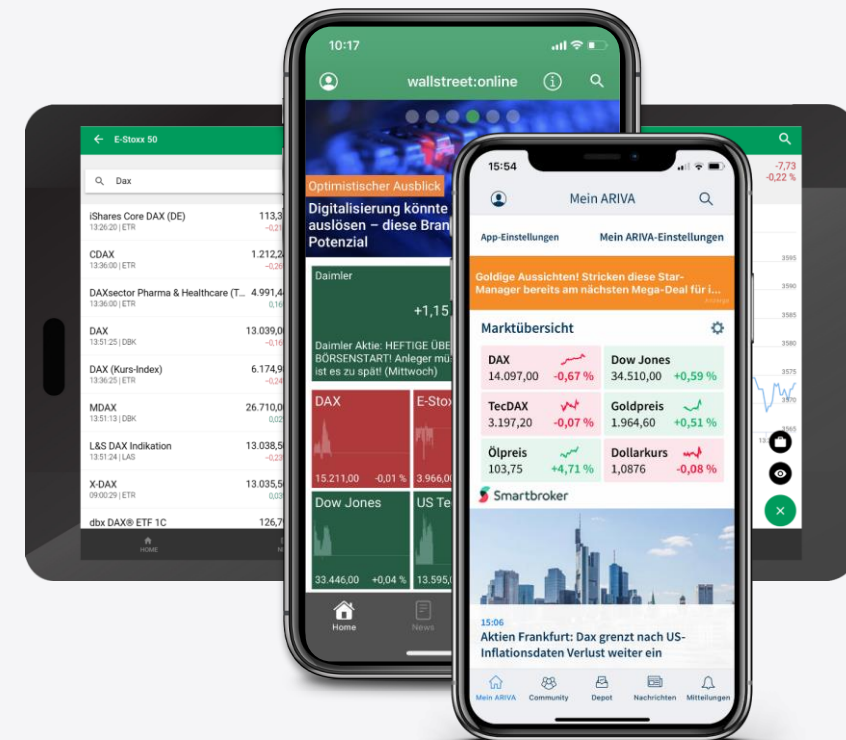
E-Stoxx 50

Dax

iShares Core DAX (DE) 113,3
13:26:20 | ETR -0,2

CDAX 1.212,2
13:36:00 | ETR -0,26

DAXsector Pharma & Healthcare (T... 4.991,4
13:36:00 | ETR 0,16

DAX 13.039,0
13:51:25 | DBK -0,16

DAX (Kurs-Index) 6.174,9
13:36:25 | ETR -0,24

MDAX 26.710,0
13:51:13 | DBK 0,02

L&S DAX Indikation 13.038,5
13:51:24 | LAS

X-DAX 13.035,5
09:00:29 | ETR 0,0

dbx DAX® ETF 1C 126,7

HOME

-7,73
-0,22 %

3595
3590
3585
3580
3575
3570

10:17

wallstreet:online

Optimistischer Ausblick

Digitalisierung könnte auslösen – diese Bran Potenzial

Daimler

+1,15

Daimler Aktie: HEFTIGE ÜBE BÖRSENSTART! Anleger mü ist es zu spät! (Mittwoch)

DAX
15.211,00 -0,01 %

E-Stox
3.966,0

Dow Jones
33.446,00 +0,04 %

US Te
13.595,0

Home
News

15:54

Mein ARIVA

App-Einstellungen
Mein ARIVA-Einstellungen

Goldige Aussichten! Stricken diese Star-Manager bereits am nächsten Mega-Deal für i...

Marktübersicht

DAX
14.097,00 -0,67 %

Dow Jones
34.510,00 +0,59 %

TecDAX
3.197,20 -0,07 %

Goldpreis
1.964,60 +0,51 %

Ölpreis
103,75 +4,71 %

Dollarkurs
1,0876 -0,08 %

Smartbroker

15:06
Aktien Frankfurt: Dax grenzt nach US-Inflationsdaten Verlust weiter ein

Mein ARIVA
Community
Depot
Nachrichten
Mitteilungen